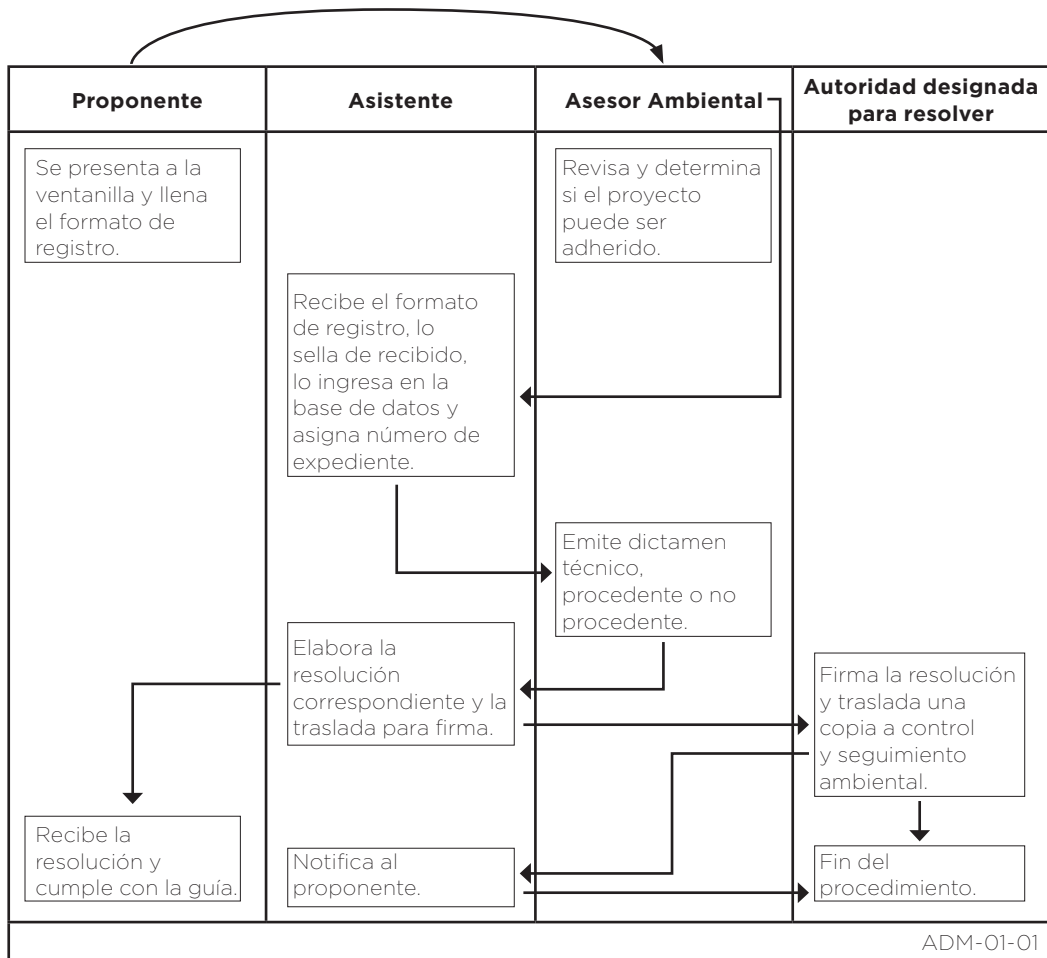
| Proponente | Asistente | Asesor Ambiental | Autoridad designada para resolver |
|---|---|---|---|
| Se presenta a la ventanilla y llena el formato de registro. | | Revisa y determina si el proyecto puede ser adherido. | |
| | Recibe el formato de registro, lo sella de recibido, lo ingresa en la base de datos y asigna número de expediente. | | |
| | | Emite dictamen técnico, procedente o no procedente. | |
| | Elabora la resolución correspondiente y la traslada para firma. | | Firma la resolución y traslada una copia a control y seguimiento ambiental. |
| Recibe la resolución y cumple con la guía. | Notifica al proponente. | | Fin del procedimiento. |

ADM-01-01